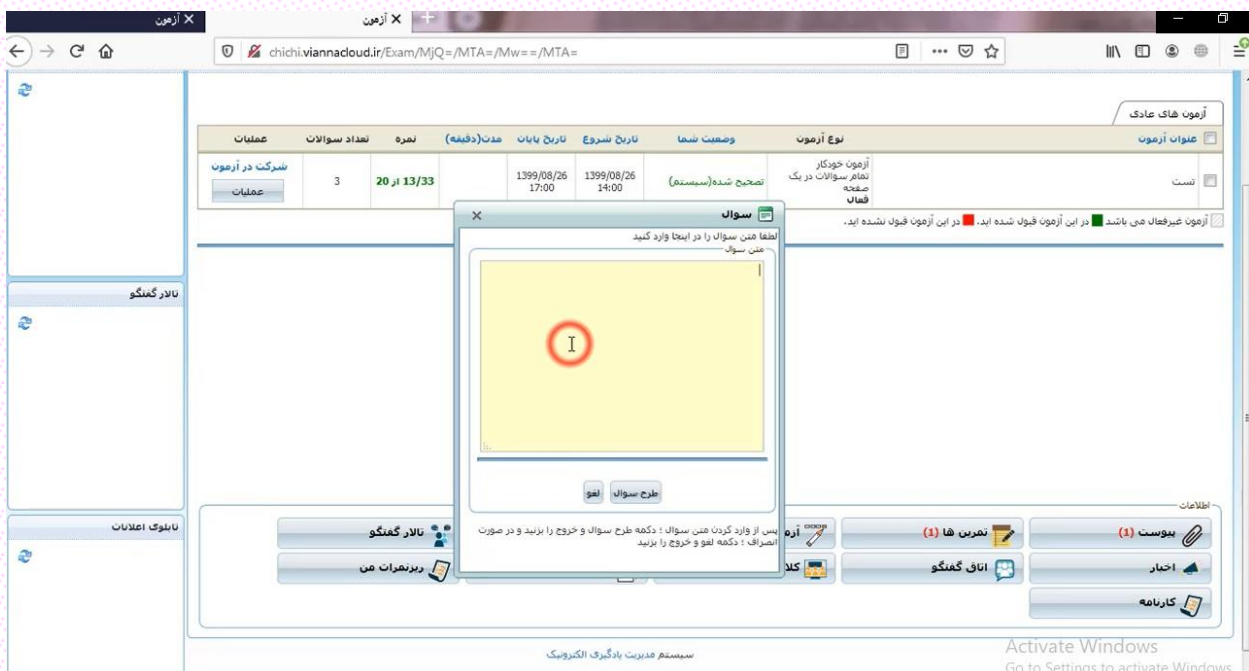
آزمون ✕
آزمون ✕
chichi.viannacloud.ir/Exam/MjQ=/MTA=/Mw==/MTA=

آزمون های عادی

| عنوان آزمون | نوع آزمون | وضعیت شما | تاریخ شروع | تاریخ پایان | مدت(دقیقه) | نمره | تعداد سوالات | عملیات |
|---|---|---|---|---|---|---|---|---|
| تست | آزمون خودکار تمام سوالات در یک صفحه فعال | تصحیح شده(سیستم) | 1399/08/26 14:00 | 1399/08/26 17:00 | | 13/33 از 20 | 3 | شرکت در آزمون عملیات |

آزمون غیرفعال می باشد در این آزمون قبول شده اید. در این آزمون قبول نشده اید.

سوال ✕
لطفا متن سوال را در اینجا وارد کنید
متن سوال
طرح سوال لغو
پس از وارد کردن متن سوال ؛ دکمه طرح سوال و خروج را بزنید و در صورت انصراف ؛ دکمه لغو و خروج را بزنید

تالار گفتگو
تابلوی اعلانات
اطلاعات
پیوست (1)
تمرین ها (1)
آزم
تالار گفتگو
اخبار
اتاق گفتگو
کلا
ریزنمرات من
کارنامه

سیستم مدیریت یادگیری الکترونیک
Activate Windows
Go to Settings to activate Windows